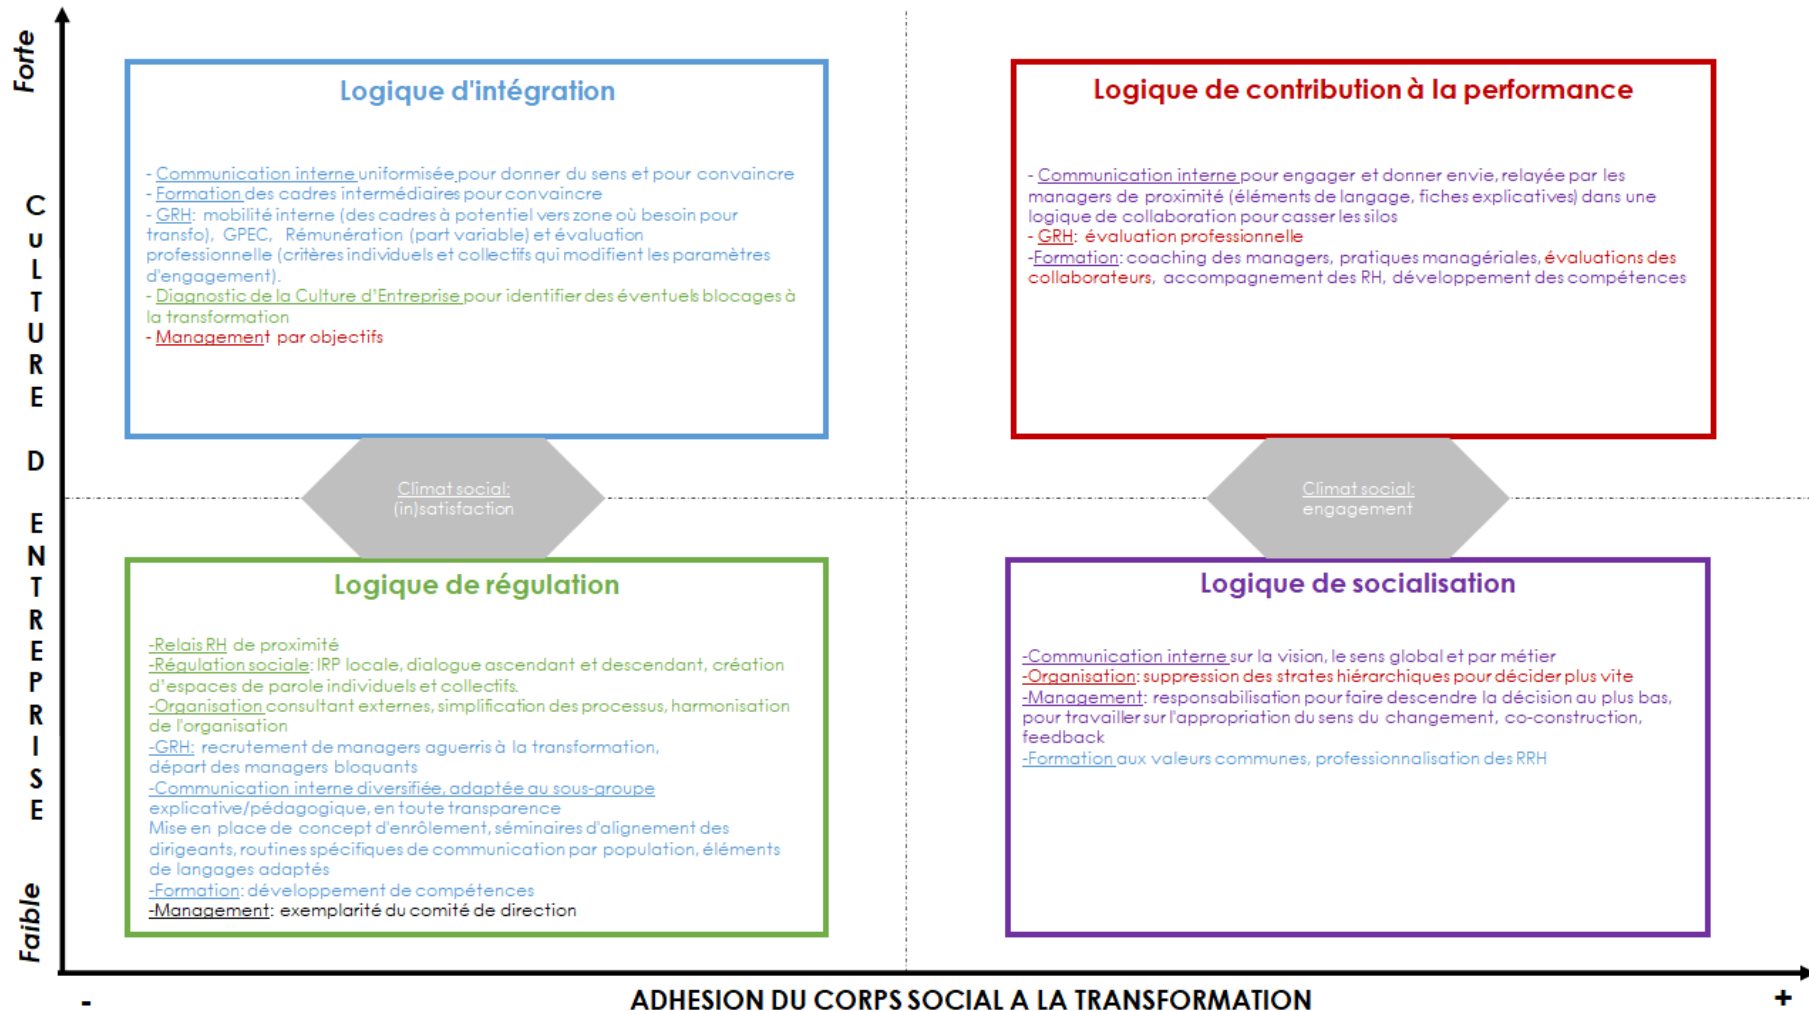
Forte

CULTURE D ENTREPRISE

Faible

Logique d'intégration

- Communication interne uniformisée pour donner du sens et pour convaincre
- Formation des cadres intermédiaires pour convaincre
- GRH: mobilité interne (des cadres à potentiel vers zone où besoin pour transfo), GPEC, Rémunération (part variable) et évaluation professionnelle (critères individuels et collectifs qui modifient les paramètres d'engagement).
- Diagnostic de la Culture d'Entreprise pour identifier des éventuels blocages à la transformation
- Management par objectifs

Logique de contribution à la performance

- Communication interne pour engager et donner envie, relayée par les managers de proximité (éléments de langage, fiches explicatives) dans une logique de collaboration pour casser les silos
- GRH: évaluation professionnelle
-Formation: coaching des managers, pratiques managériales, évaluations des collaborateurs, accompagnement des RH, développement des compétences

Climat social: (in)satisfaction

Climat social: engagement

Logique de régulation

-Relais RH de proximité
-Régulation sociale: IRP locale, dialogue ascendant et descendant, création d'espaces de parole individuels et collectifs.
-Organisation consultant externes, simplification des processus, harmonisation de l'organisation
-GRH: recrutement de managers aguerris à la transformation, départ des managers bloquants
-Communication interne diversifiée, adaptée au sous-groupe explicative/pédagogique, en toute transparence
Mise en place de concept d'enrôlement, séminaires d'alignement des dirigeants, routines spécifiques de communication par population, éléments de langages adaptés
-Formation: développement de compétences
-Management: exemplarité du comité de direction

Logique de socialisation

-Communication interne sur la vision, le sens global et par métier
-Organisation: suppression des strates hiérarchiques pour décider plus vite
-Management: responsabilisation pour faire descendre la décision au plus bas, pour travailler sur l'appropriation du sens du changement, co-construction, feedback
-Formation aux valeurs communes, professionnalisation des RRH

-

ADHESION DU CORPS SOCIAL A LA TRANSFORMATION

+